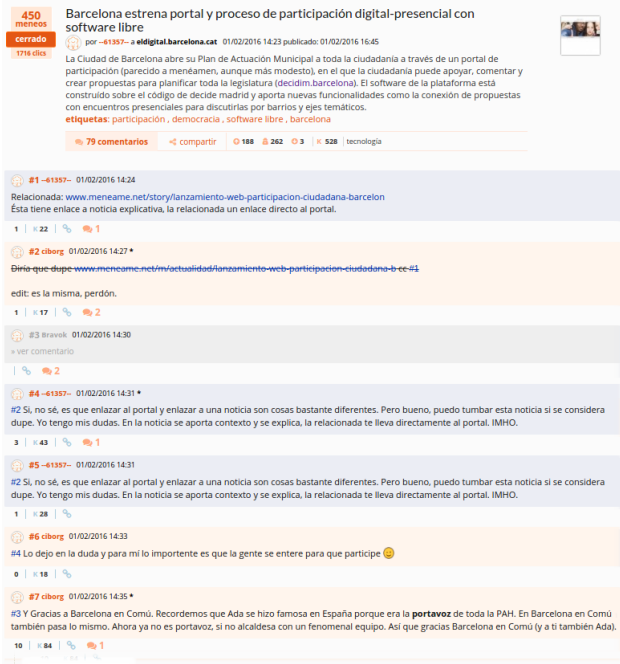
450
meneos
cerrado
1716 clics

Barcelona estrena portal y proceso de participación digital-presencial con software libre

por --61357-- a eldigital.barcelona.cat 01/02/2016 14:23 publicado: 01/02/2016 16:45

La Ciudad de Barcelona abre su Plan de Actuación Municipal a toda la ciudadanía a través de un portal de participación (parecido a menéamen, aunque más modesto), en el que la ciudadanía puede apoyar, comentar y crear propuestas para planificar toda la legislatura (decidim.barcelona). El software de la plataforma está construido sobre el código de decide madrid y aporta nuevas funcionalidades como la conexión de propuestas con encuentros presenciales para discutirlas por barrios y ejes temáticos.
etiquetas: participación , democracia , software libre , barcelona

79 comentarios compartir 188 262 3 528 tecnología

#1 --61357-- 01/02/2016 14:24
Relacionada: www.meneame.net/story/lanzamiento-web-participacion-ciudadana-barcelon
Ésta tiene enlace a noticia explicativa, la relacionada un enlace directo al portal.
1 22 1

#2 ciborg 01/02/2016 14:27 *
Diría que dupe www.meneame.net/m/actualidad/lanzamiento-web-participacion-ciudadana-b ce #1

edit: es la misma, perdón.
1 17 2

#3 Bravok 01/02/2016 14:30
» ver comentario
2

#4 --61357-- 01/02/2016 14:31 *
#2 Si, no sé, es que enlazar al portal y enlazar a una noticia son cosas bastante diferentes. Pero bueno, puedo tumbar esta noticia si se considera dupe. Yo tengo mis dudas. En la noticia se aporta contexto y se explica, la relacionada te lleva directamente al portal. IMHO.
3 43 1

#5 --61357-- 01/02/2016 14:31
#2 Si, no sé, es que enlazar al portal y enlazar a una noticia son cosas bastante diferentes. Pero bueno, puedo tumbar esta noticia si se considera dupe. Yo tengo mis dudas. En la noticia se aporta contexto y se explica, la relacionada te lleva directamente al portal. IMHO.
1 28

#6 ciborg 01/02/2016 14:33
#4 Lo dejo en la duda y para mí lo importante es que la gente se entere para que participe
0 18

#7 ciborg 01/02/2016 14:35 *
#3 Y Gracias a Barcelona en Comú. Recordemos que Ada se hizo famosa en España porque era la portavoz de toda la PAH. En Barcelona en Comú también pasa lo mismo. Ahora ya no es portavoz, si no alcaldesa con un fenomenal equipo. Así que gracias Barcelona en Comú (y a ti también Ada).
10 84 1